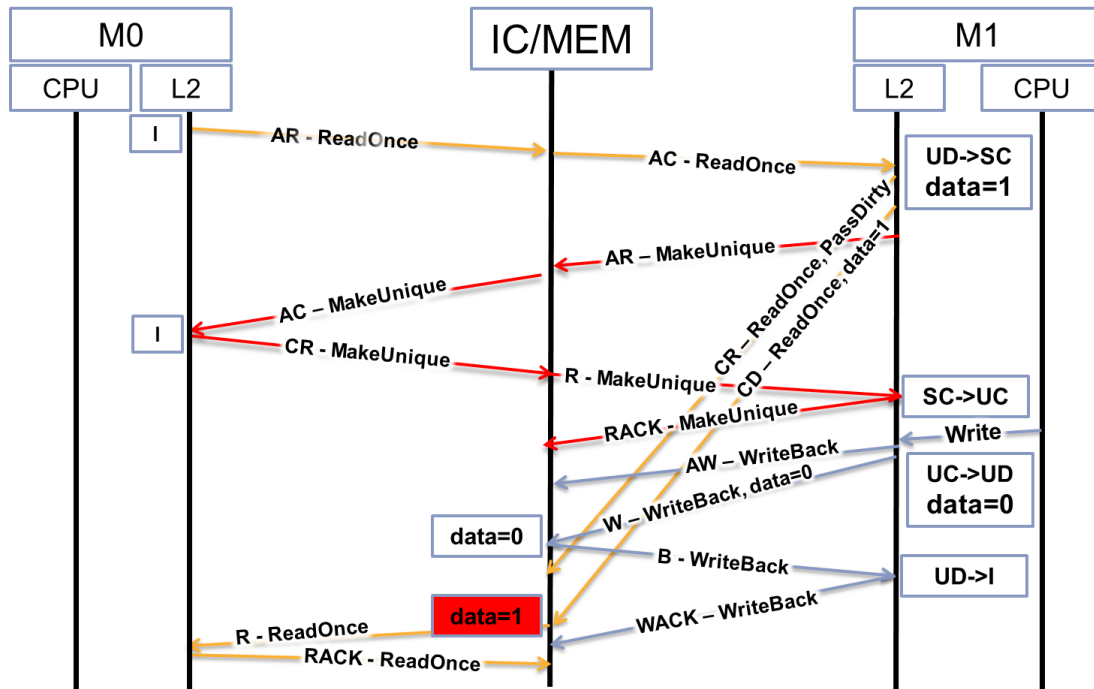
M0

IC/MEM

M1

CPU

L2

L2

CPU

I

AR - ReadOnce

AC - ReadOnce

UD->SC
data=1

CR – ReadOnce, PassDirty

CD – ReadOnce, data=1

AR – MakeUnique

AC – MakeUnique

I

CR - MakeUnique

R - MakeUnique

SC->UC

RACK - MakeUnique

Write

AW – WriteBack

UC->UD
data=0

W – WriteBack, data=0

data=0

B - WriteBack

UD->I

data=1

WACK – WriteBack

R - ReadOnce

RACK - ReadOnce